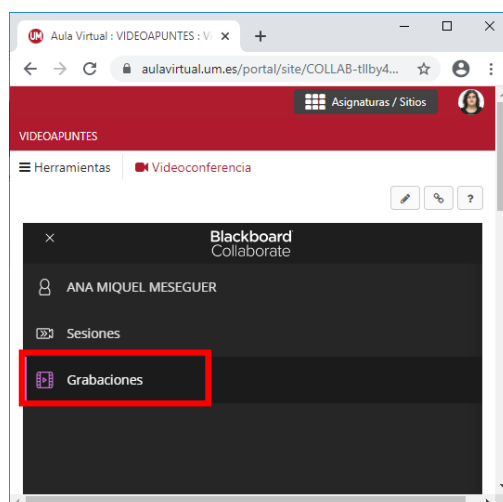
Aula Virtual : VIDEOAPUNTES : V

aulavirtual.um.es/portal/site/COLLAB-tlIby4...

Asignaturas / Sitios

VIDEOAPUNTES

Herramientas

Videoconferencia

?

Blackboard Collaborate

ANA MIQUEL MESEGUER

Sesiones

Grabaciones